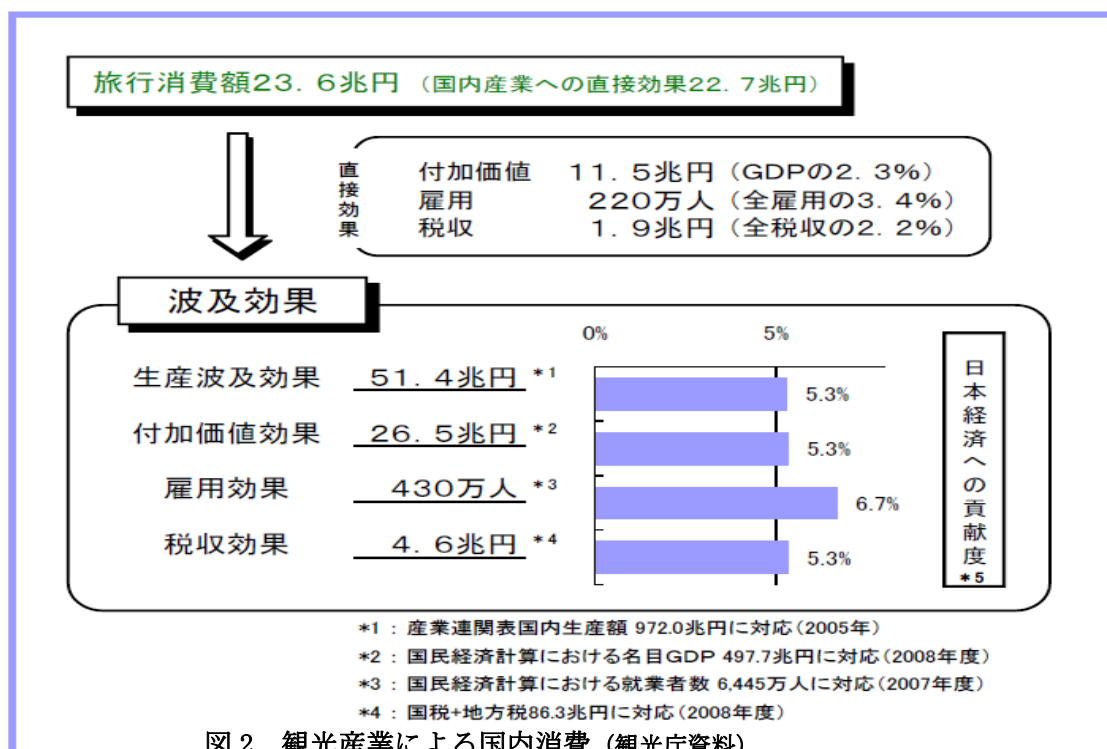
旅行消費額23．6兆円（国内産業への直接効果22．7兆円）

直接効果

| | |
|---|---|
| 付加価値 | 11．5兆円（GDPの2．3%） |
| 雇用 | 220万人（全雇用の3．4%） |
| 税収 | 1．9兆円（全税収の2．2%） |

波及効果

0%　5%

| | | |
|---|---|---|
| 生産波及効果 | 51．4兆円 *1 | 5.3% |
| 付加価値効果 | 26．5兆円 *2 | 5.3% |
| 雇用効果 | 430万人 *3 | 6.7% |
| 税収効果 | 4．6兆円 *4 | 5.3% |

日本経済への貢献度 *5

*1：産業連関表国内生産額 972.0兆円に対応（2005年）
*2：国民経済計算における名目GDP 497.7兆円に対応（2008年度）
*3：国民経済計算における就業者数 6,445万人に対応（2007年度）
*4：国税+地方税86.3兆円に対応（2008年度）

図２　観光産業による国内消費（観光庁資料）